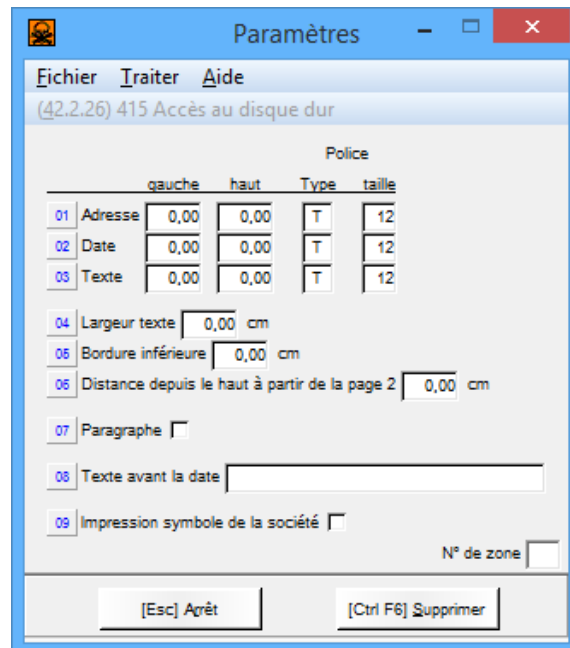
Paramètres

Fichier Traiter Aide

(42.2.26) 415 Accès au disque dur

Police

| | | gauche | haut | Type | taille |
|---|---|---|---|---|---|
| 01 | Adresse | 0,00 | 0,00 | T | 12 |
| 02 | Date | 0,00 | 0,00 | T | 12 |
| 03 | Texte | 0,00 | 0,00 | T | 12 |

04 Largeur texte 0,00 cm

05 Bordure inférieure 0,00 cm

06 Distance depuis le haut à partir de la page 2 0,00 cm

07 Paragraphe

08 Texte avant la date

09 Impression symbole de la société

N° de zone

[Esc] Arrêt

[Ctrl F6] Supprimer